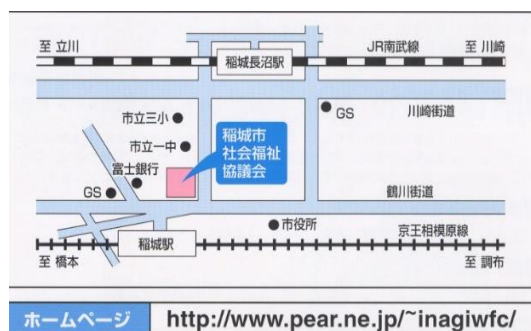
至 立川

JR南武線

至 川崎

稲城長沼駅

市立三小

GS

川崎街道

市立一中

稲城市
社会福祉
協議会

富士銀行

GS

鶴川街道

市役所

京王相模原線

稲城駅

至 橋本

至 調布

ホームページ http://www.pear.ne.jp/~inagiwfc/